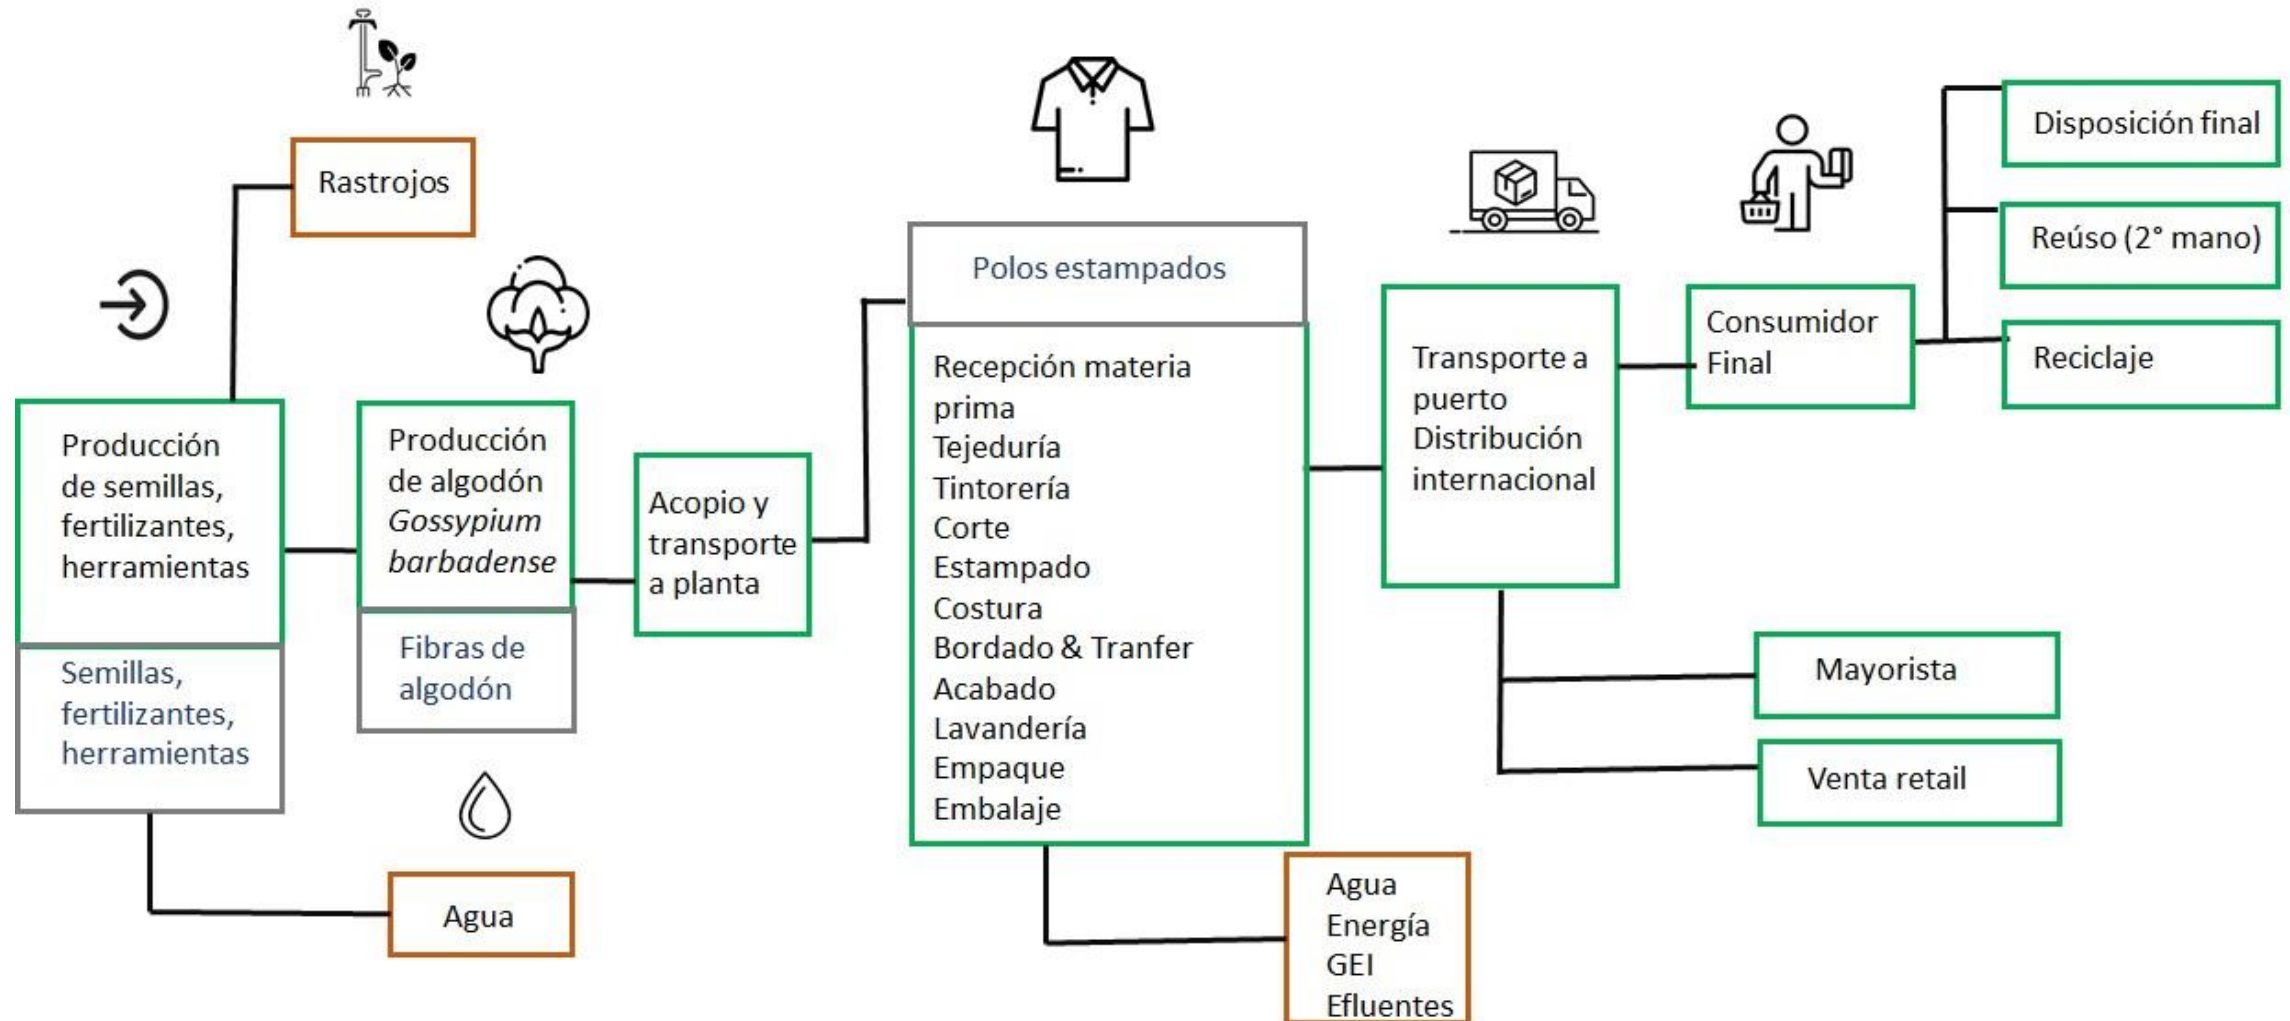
Rastrojos

Producción de semillas, fertilizantes, herramientas

Semillas, fertilizantes, herramientas

Agua

Producción de algodón *Gossypium barbadense*

Fibras de algodón

Acopio y transporte a planta

Polos estampados

Recepción materia prima
Tejeduría
Tintorería
Corte
Estampado
Costura
Bordado & Tranfer
Acabado
Lavandería
Empaque
Embalaje

Agua
Energía
GEI
Efluentes

Transporte a puerto Distribución internacional

Consumidor Final

Disposición final

Reúso (2° mano)

Reciclaje

Mayorista

Venta retail